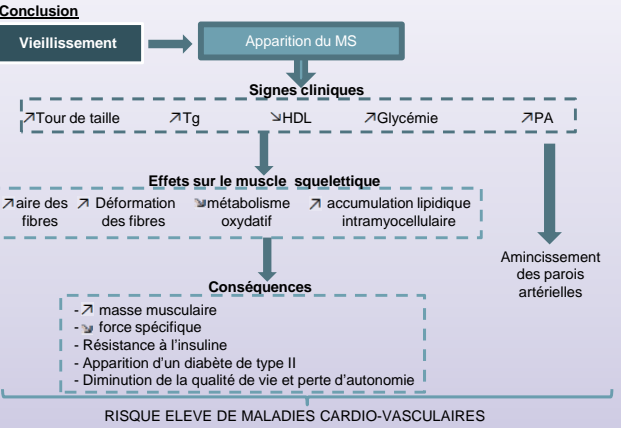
Conclusion

Vieillissement

Apparition du MS

Signes cliniques

↗Tour de taille ↗Tg ↘HDL ↗Glycémie ↗PA

Effets sur le muscle squelettique

↗aire des fibres ↗ Déformation des fibres ↘métabolisme oxydatif ↗ accumulation lipidique intramyocellulaire

Amincissement des parois artérielles

Conséquences

- ↗ masse musculaire
- ↘ force spécifique
- Résistance à l'insuline
- Apparition d'un diabète de type II
- Diminution de la qualité de vie et perte d'autonomie

RISQUE ELEVE DE MALADIES CARDIO-VASCULAIRES